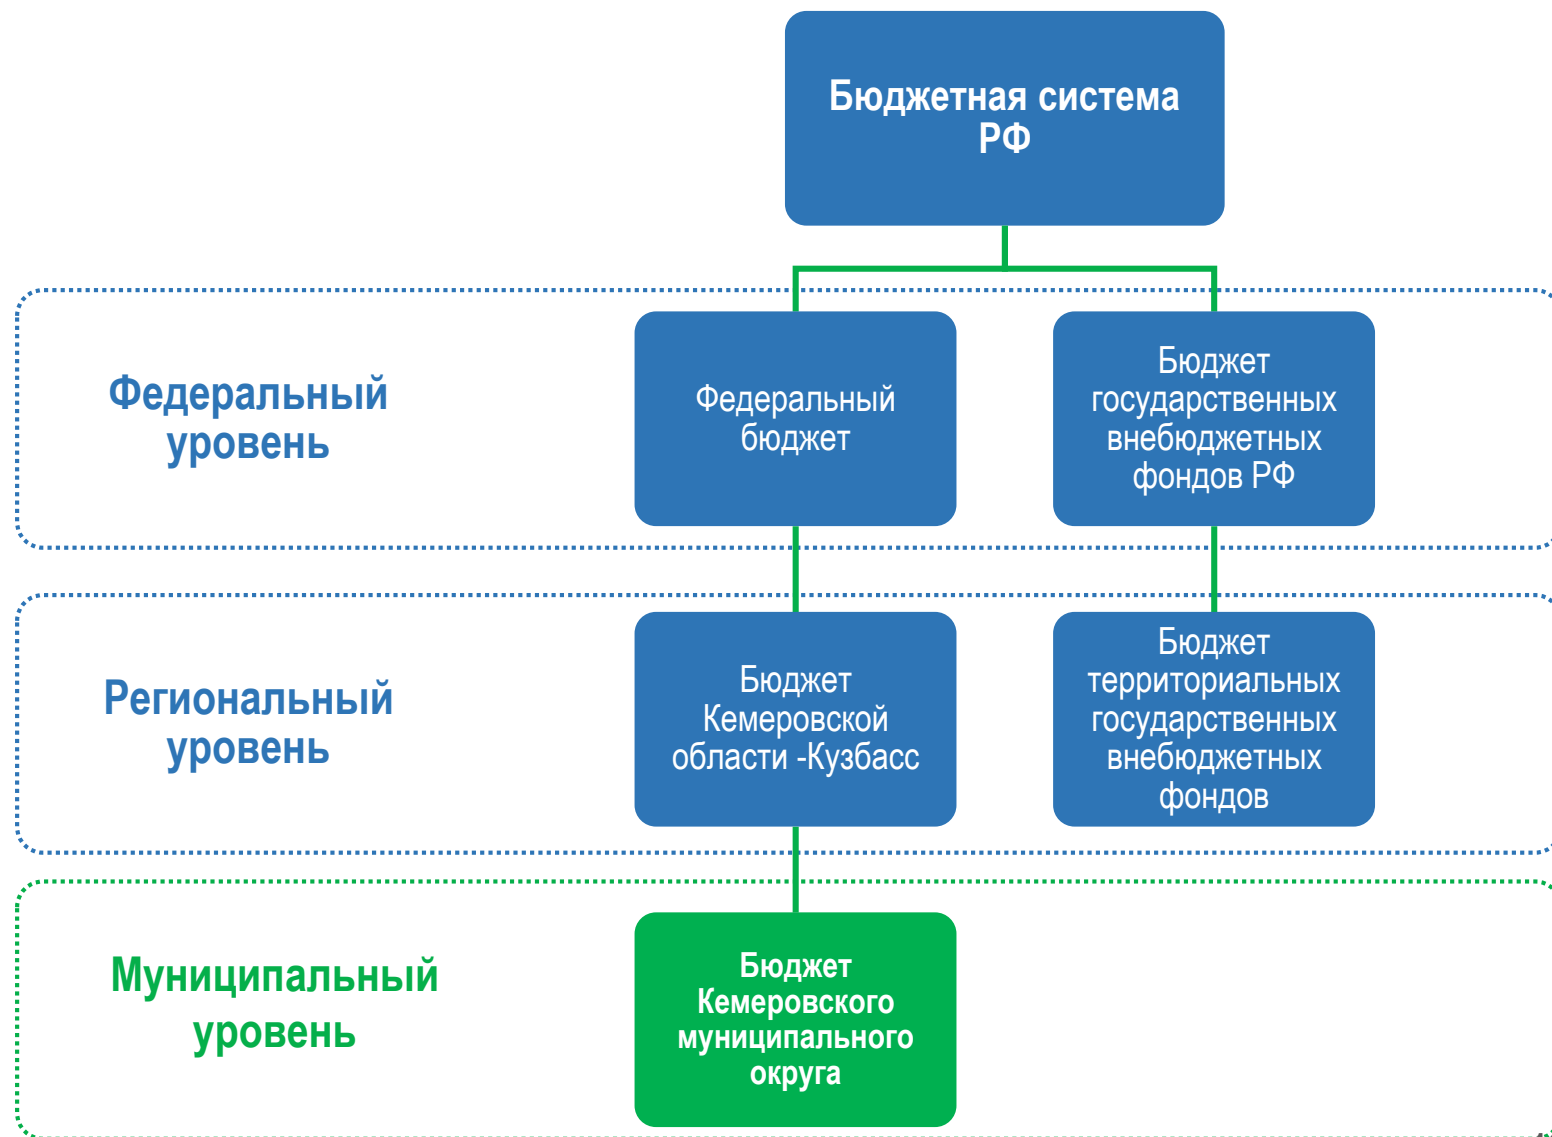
Бюджетная система РФ

Федеральный уровень

Федеральный бюджет

Бюджет государственных внебюджетных фондов РФ

Региональный уровень

Бюджет Кемеровской области -Кузбасс

Бюджет территориальных государственных внебюджетных фондов

Муниципальный уровень

Бюджет Кемеровского муниципального округа